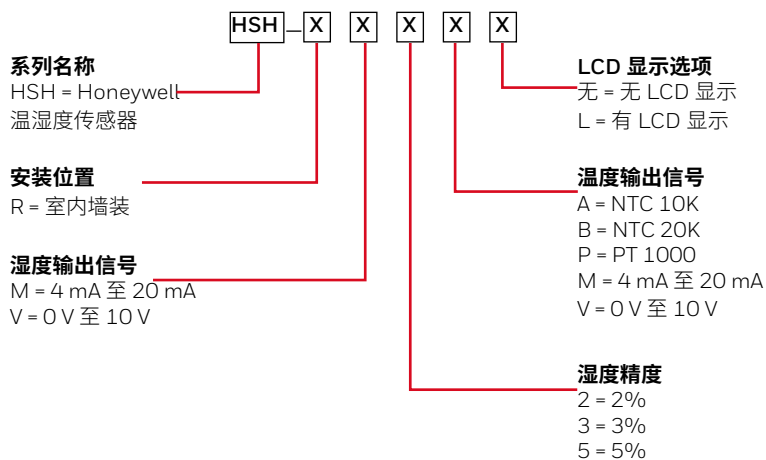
HSH _ X X X X X

系列名称
HSH = Honeywell 温湿度传感器

安装位置
R = 室内墙装

湿度输出信号
M = 4 mA 至 20 mA
V = 0 V 至 10 V

LCD 显示选项
无 = 无 LCD 显示
L = 有 LCD 显示

温度输出信号
A = NTC 10K
B = NTC 20K
P = PT 1000
M = 4 mA 至 20 mA
V = 0 V 至 10 V

湿度精度
2 = 2%
3 = 3%
5 = 5%